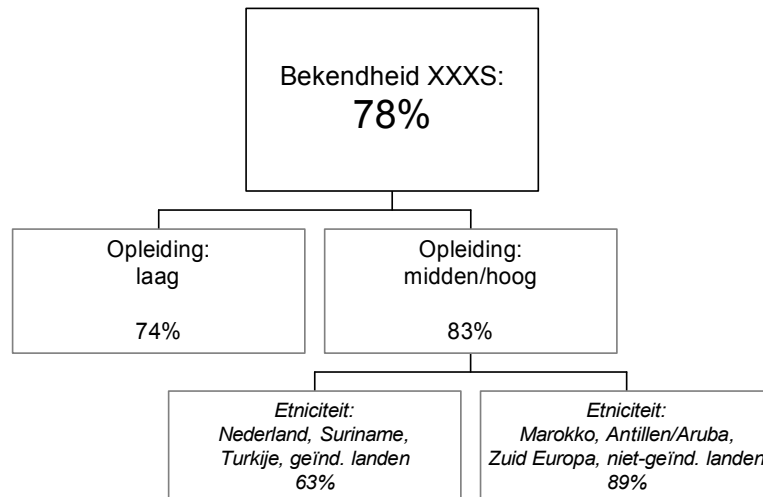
Bekendheid XXXS:
78%

Opleiding:
laag

74%

Opleiding:
midden/hoog

83%

*Etniciteit:*
*Nederland, Suriname, Turkije, geïnd. landen*
*63%*

*Etniciteit:*
*Marokko, Antillen/Aruba, Zuid Europa, niet-geïnd. landen*
*89%*